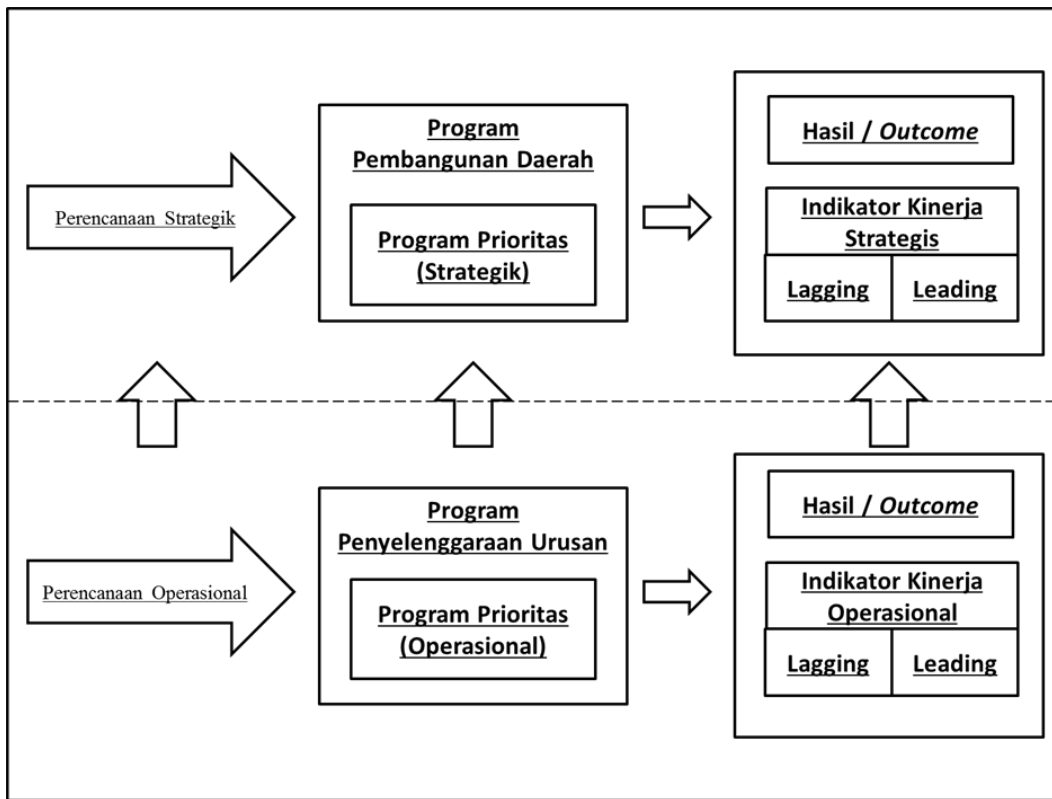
Perencanaan Strategik

Program Pembangunan Daerah

Program Prioritas (Strategik)

Hasil / *Outcome*

Indikator Kinerja Strategis

Lagging

Leading

Perencanaan Operasional

Program Penyelenggaraan Urusan

Program Prioritas (Operasional)

Hasil / *Outcome*

Indikator Kinerja Operasional

Lagging

Leading